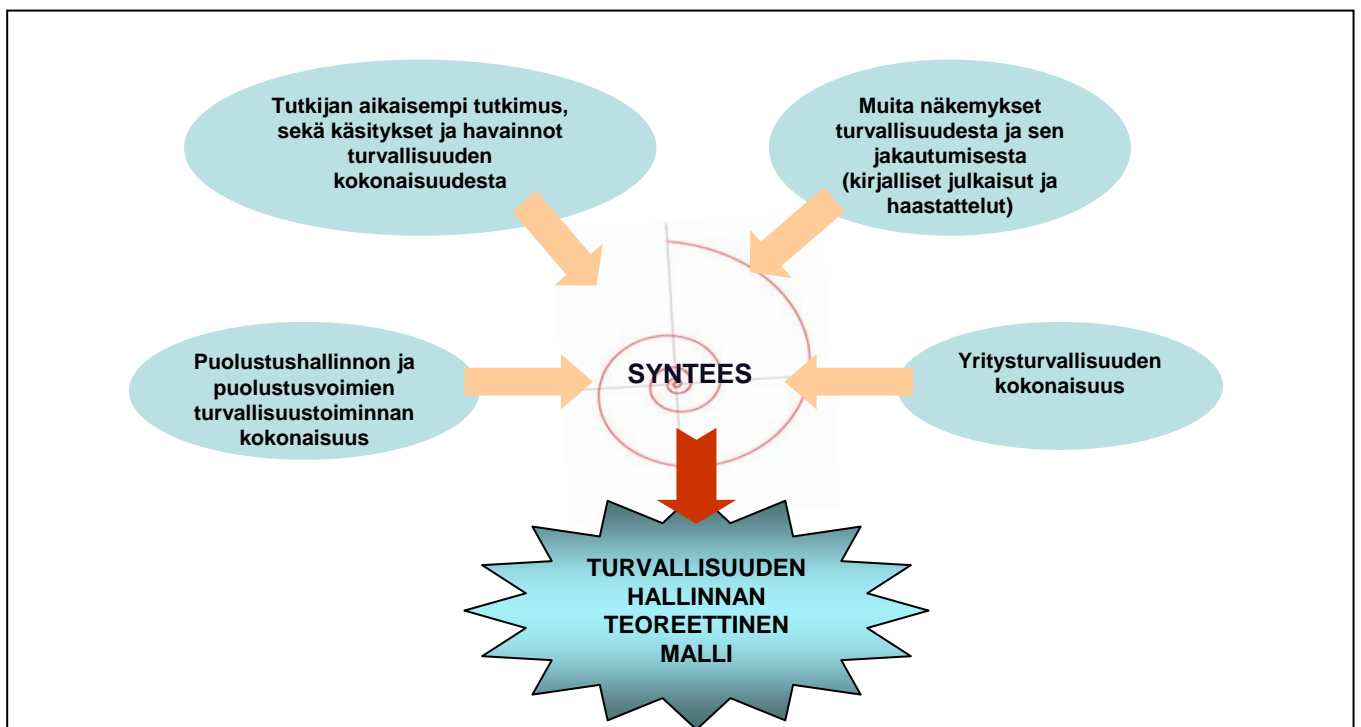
Tutkijan aikaisempi tutkimus, sekä käsitykset ja havainnot turvallisuuden kokonaisuudesta

Muita näkemykset turvallisuudesta ja sen jakautumisesta (kirjalliset julkaisut ja haastattelut)

Puolustushallinnon ja puolustusvoimien turvallisuustoiminnan kokonaisuus

SYNTEES

Yritysturvallisuuden kokonaisuus

TURVALLISUUDEN HALLINNAN TEOREETTINEN MALLI